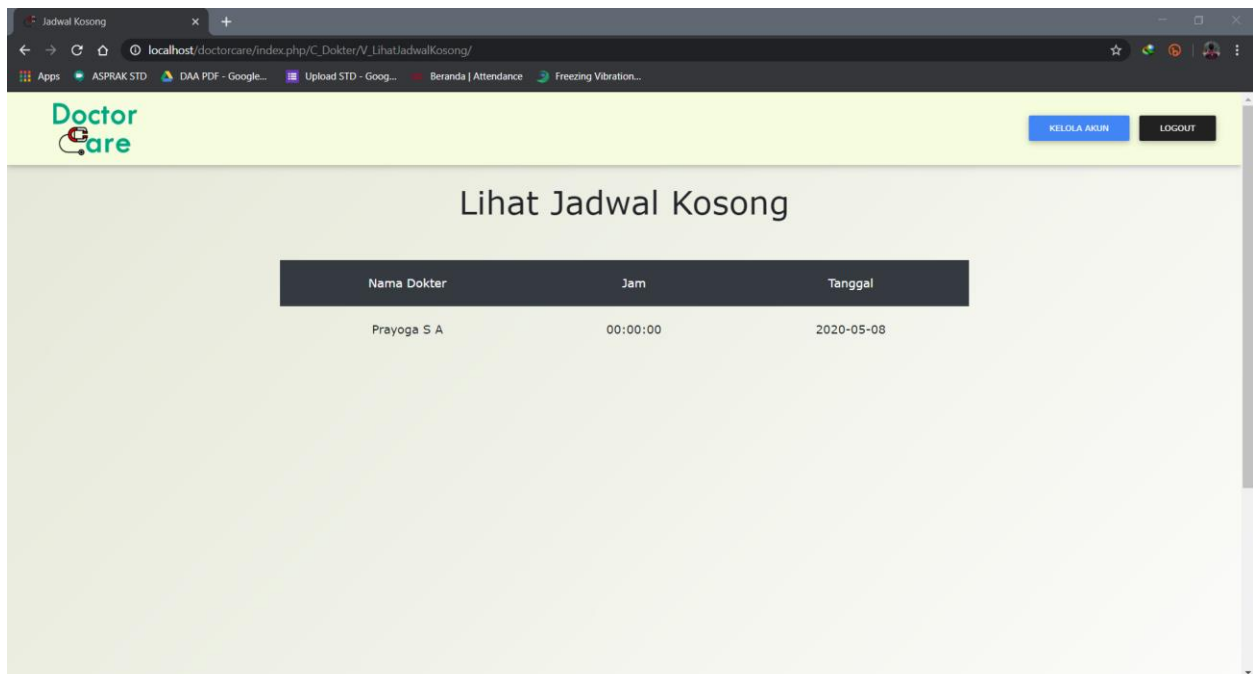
Jadwal Kosong

localhost/doctorcare/index.php/C_Dokter/V_LihatJadwalKosong/

Apps ASPRAK STD DAA PDF - Google... Upload STD - Goog... Beranda | Attendance Freezing Vibration...

Doctor Care

KELOLA AKUN LOGOUT

Lihat Jadwal Kosong

| Nama Dokter | Jam | Tanggal |
|---|---|---|
| Prayoga S A | 00:00:00 | 2020-05-08 |